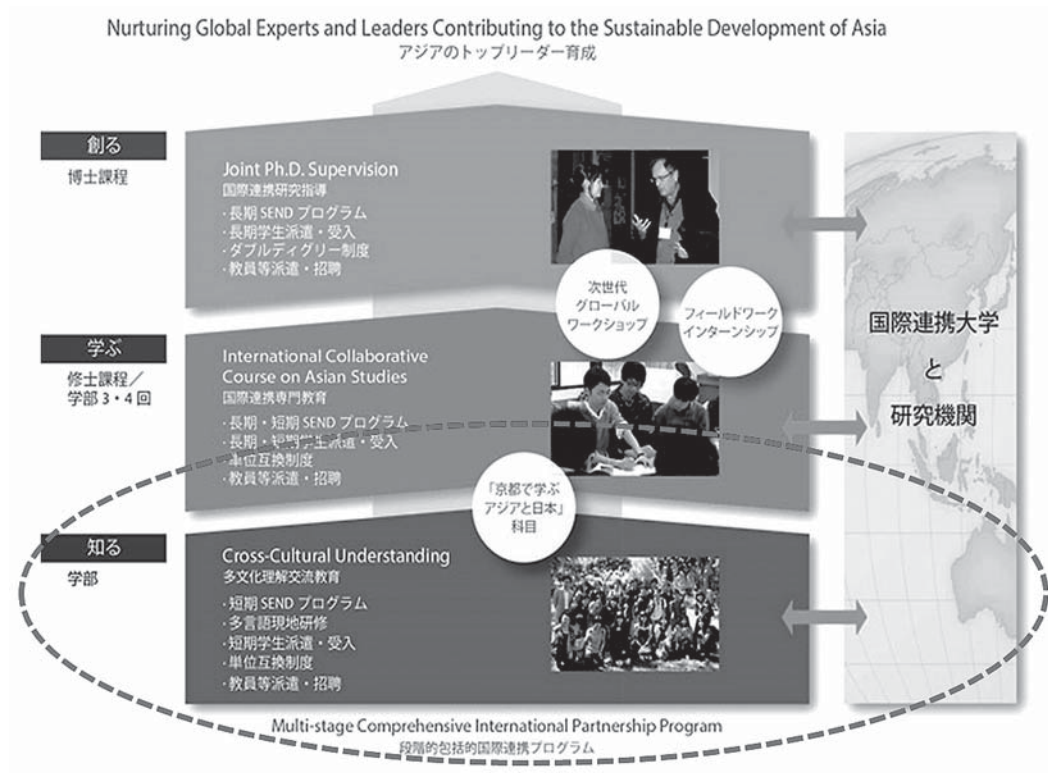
Nurturing Global Experts and Leaders Contributing to the Sustainable Development of Asia
アジアのトップリーダー育成

創る
博士課程

Joint Ph.D. Supervision
国際連携研究指導
・長期 SEND プログラム
・長期学生派遣・受入
・ダブルディグリー制度
・教員等派遣・招聘

次世代
グローバル
ワークショップ

フィールドワーク
インターンシップ

学ぶ
修士課程／
学部 3・4 回

International Collaborative Course on Asian Studies
国際連携専門教育
・長期・短期 SEND プログラム
・長期・短期学生派遣・受入
・単位互換制度
・教員等派遣・招聘

国際連携大学
と
研究機関

「京都で学ぶ
アジアと日本」
科目

知る
学部

Cross-Cultural Understanding
多文化理解交流教育
・短期 SEND プログラム
・多言語現地研修
・短期学生派遣・受入
・単位互換制度
・教員等派遣・招聘

Multi-stage Comprehensive International Partnership Program
段階的包括的国際連携プログラム